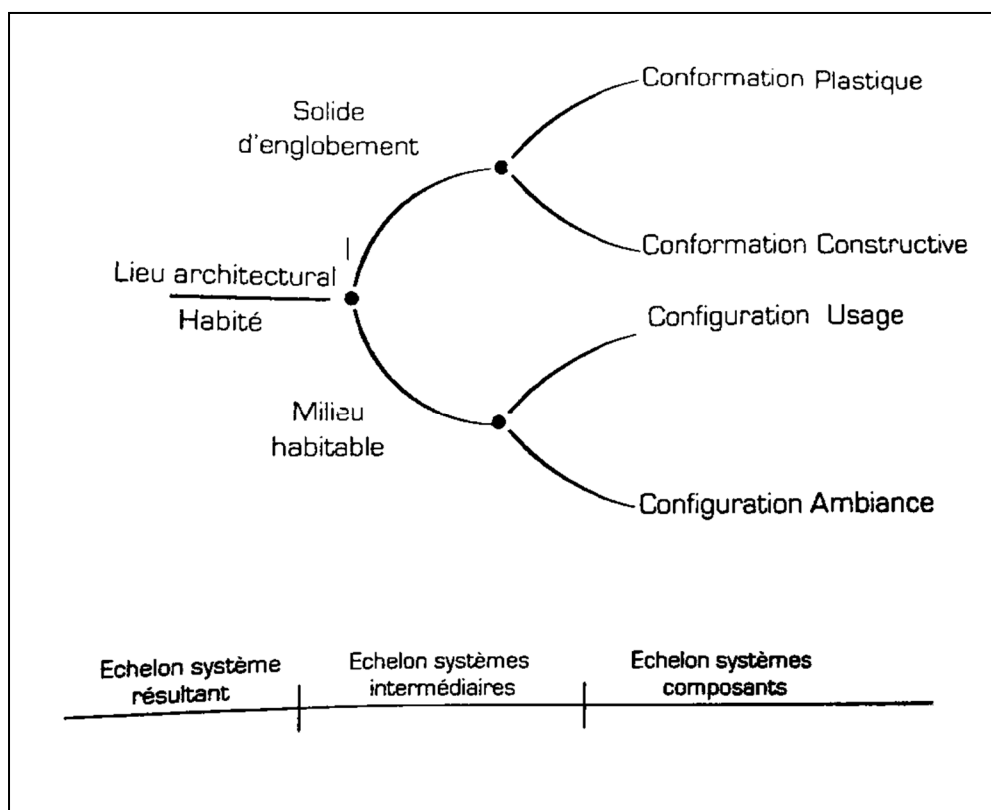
Conformation Plastique

Solide d'englobement

Conformation Constructive

Lieu architectural

Habité

Configuration Usage

Milieu habitable

Configuration Ambiance

Echelon système résultant

Echelon systèmes intermédiaires

Echelon systèmes composants